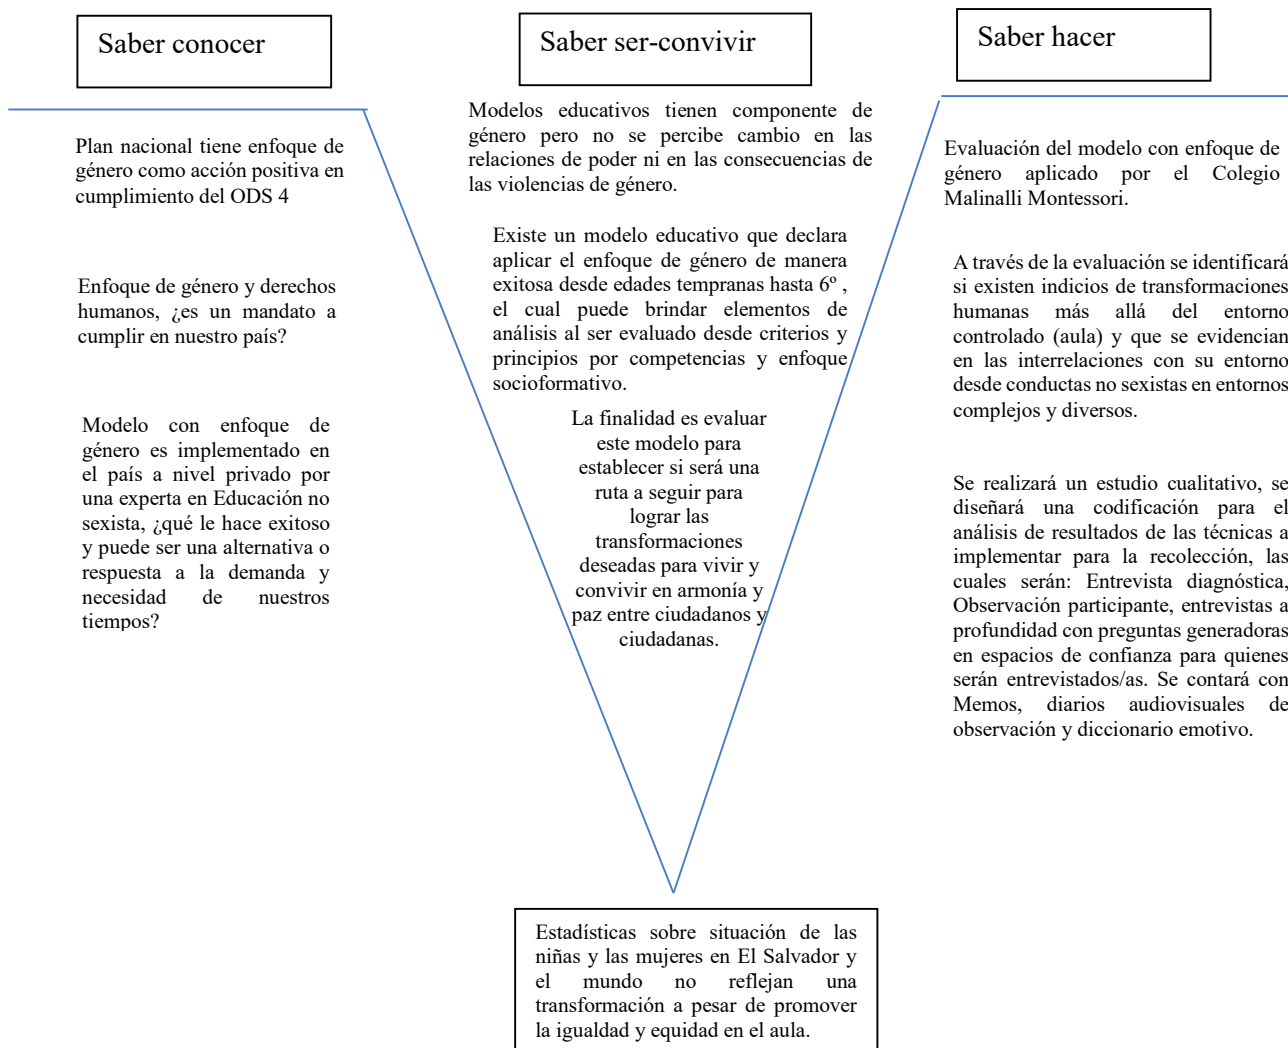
Saber conocer

Saber ser-convivir

Saber hacer

Plan nacional tiene enfoque de género como acción positiva en cumplimiento del ODS 4

Enfoque de género y derechos humanos, ¿es un mandato a cumplir en nuestro país?

Modelo con enfoque de género es implementado en el país a nivel privado por una experta en Educación no sexista, ¿qué le hace exitoso y puede ser una alternativa o respuesta a la demanda y necesidad de nuestros tiempos?

Modelos educativos tienen componente de género pero no se percibe cambio en las relaciones de poder ni en las consecuencias de las violencias de género.

Existe un modelo educativo que declara aplicar el enfoque de género de manera exitosa desde edades tempranas hasta 6º , el cual puede brindar elementos de análisis al ser evaluado desde criterios y principios por competencias y enfoque socioformativo.

La finalidad es evaluar este modelo para establecer si será una ruta a seguir para lograr las transformaciones deseadas para vivir y convivir en armonía y paz entre ciudadanos y ciudadanas.

Evaluación del modelo con enfoque de género aplicado por el Colegio Malinalli Montessori.

A través de la evaluación se identificará si existen indicios de transformaciones humanas más allá del entorno controlado (aula) y que se evidencian en las interrelaciones con su entorno desde conductas no sexistas en entornos complejos y diversos.

Se realizará un estudio cualitativo, se diseñará una codificación para el análisis de resultados de las técnicas a implementar para la recolección, las cuales serán: Entrevista diagnóstica, Observación participante, entrevistas a profundidad con preguntas generadoras en espacios de confianza para quienes serán entrevistados/as. Se contará con Memos, diarios audiovisuales de observación y diccionario emotivo.

Estadísticas sobre situación de las niñas y las mujeres en El Salvador y el mundo no reflejan una transformación a pesar de promover la igualdad y equidad en el aula.